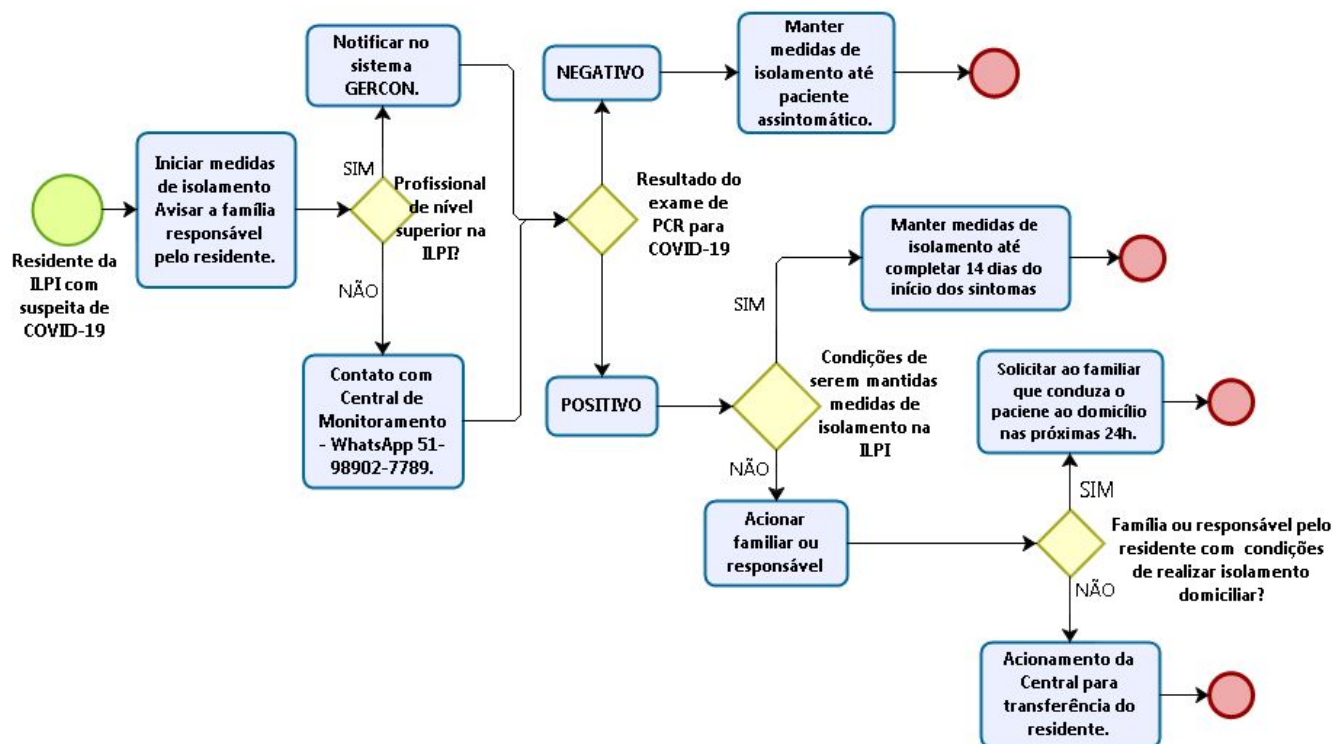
Residente da ILPI com suspeita de COVID-19

Iniciar medidas de isolamento Avisar a família responsável pelo residente.

Profissional de nível superior na ILPI?

SIM

Notificar no sistema GERCON.

NÃO

Contato com Central de Monitoramento - WhatsApp 51-98902-7789.

Resultado do exame de PCR para COVID-19

NEGATIVO

Manter medidas de isolamento até paciente assintomático.

POSITIVO

Condições de serem mantidas medidas de isolamento na ILPI

SIM

Manter medidas de isolamento até completar 14 dias do início dos sintomas

NÃO

Acionar familiar ou responsável

Família ou responsável pelo residente com condições de realizar isolamento domiciliar?

SIM

Solicitar ao familiar que conduza o paciene ao domicílio nas próximas 24h.

NÃO

Acionamento da Central para transferência do residente.